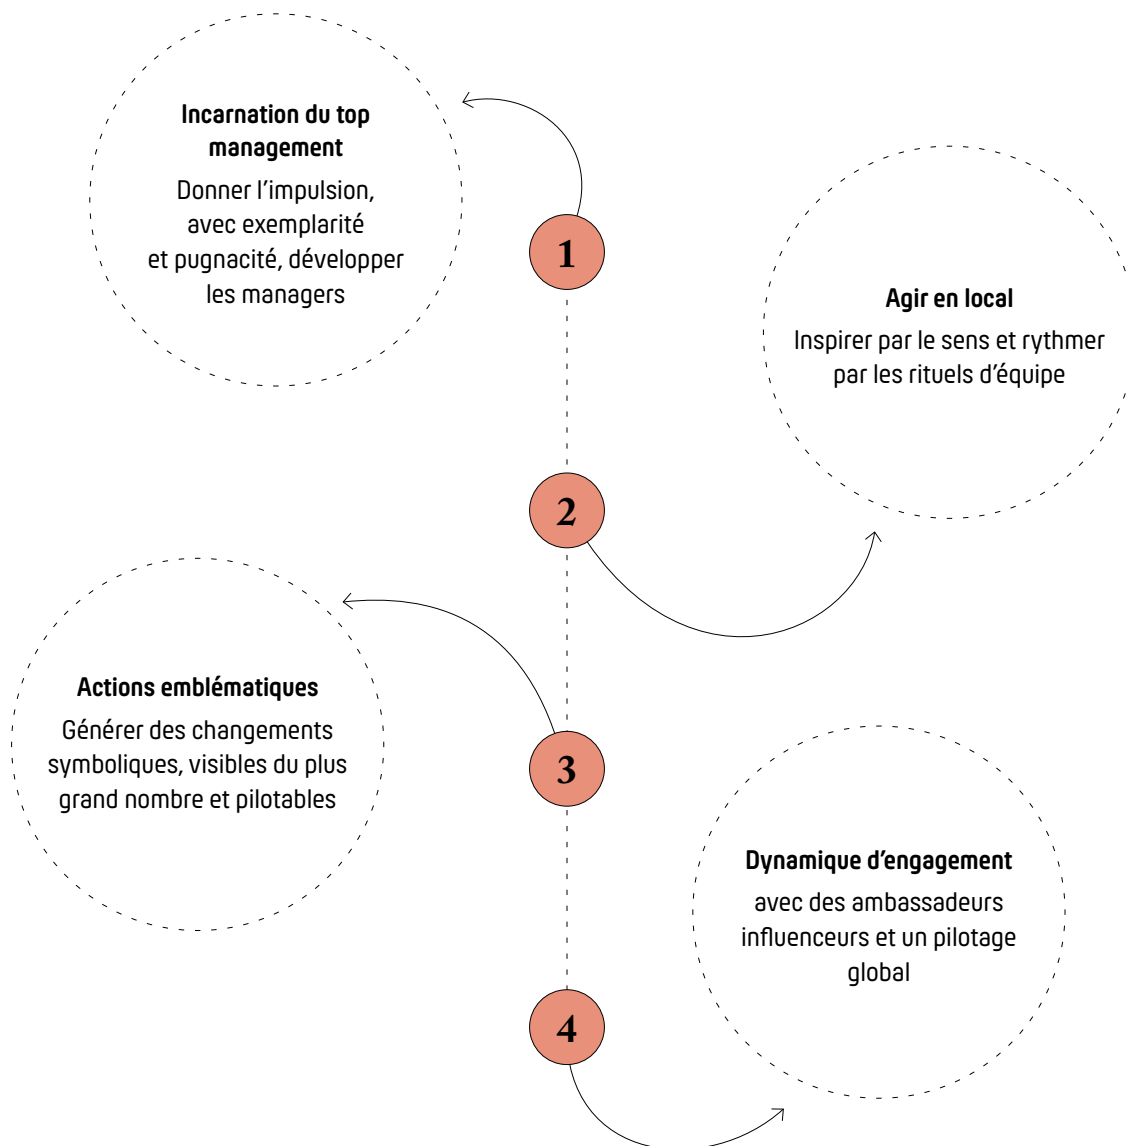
Incarnation du top management

Donner l'impulsion, avec exemplarité et pugnacité, développer les managers

1

Agir en local

Inspirer par le sens et rythmer par les rituels d'équipe

2

Actions emblématiques

Générer des changements symboliques, visibles du plus grand nombre et pilotables

3

Dynamique d'engagement

avec des ambassadeurs influenceurs et un pilotage global

4